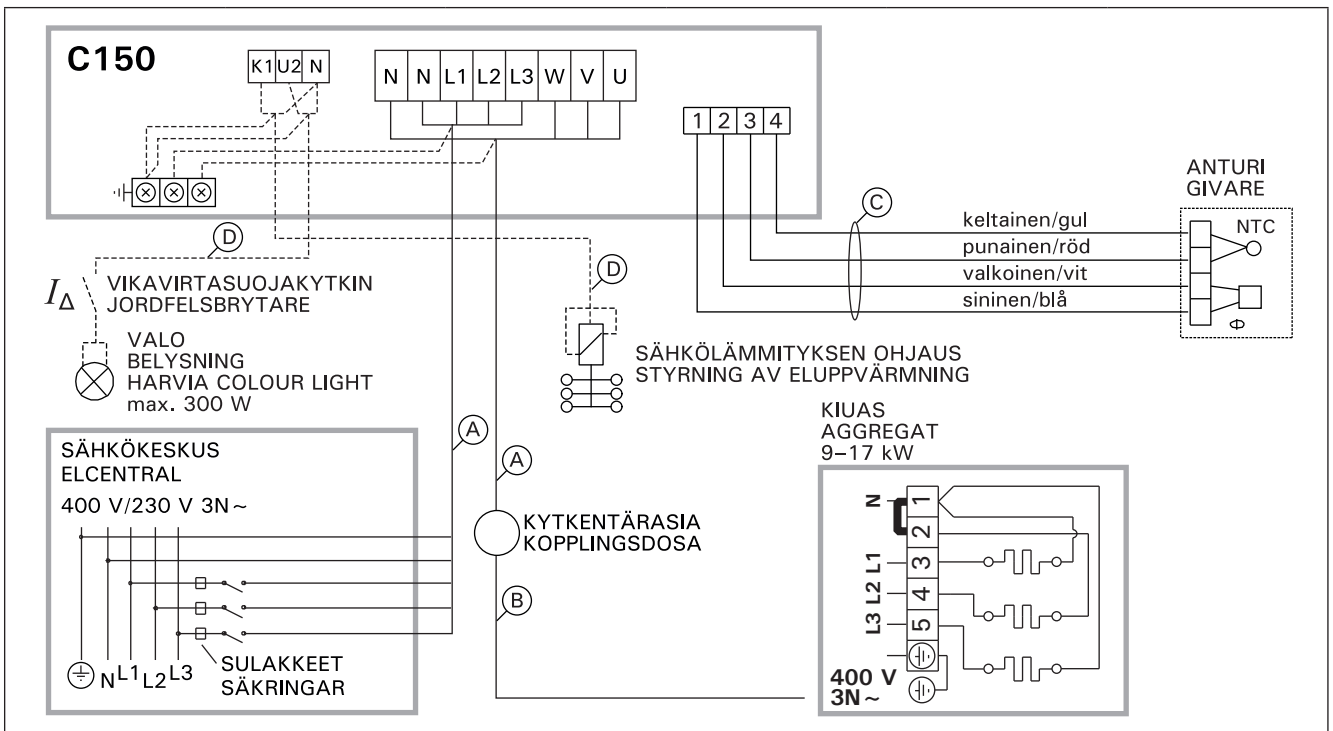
C150

K1 U2 N

N N L1 L2 L3 W V U

1 2 3 4

ANTURI
GIVARE

C

NTC

keltainen/gul
punainen/röd
valkoinen/vit
sininen/blå

D

$I_\Delta$ VIKAVIRTASUOJAKYTKIN
JORDFELSBRYTARE

VALO
BELYSNING
HARVIA COLOUR LIGHT
max. 300 W

D

SÄHKÖLÄMMITYKSEN OHJAUS
STYRNING AV ELUPPVÄRMNING

KIUAS
AGGREGAT
9–17 kW

SÄHKÖKESKUS
ELCENTRAL

400 V/230 V 3N ~

A

A

KYTKENTÄRASIA
KOPPLINGSDOSA

B

N

1
2
L1 3
L2 4
L3 5

N L1 L2 L3

SULAKKEET
SÄKRINGAR

400 V
3N ~